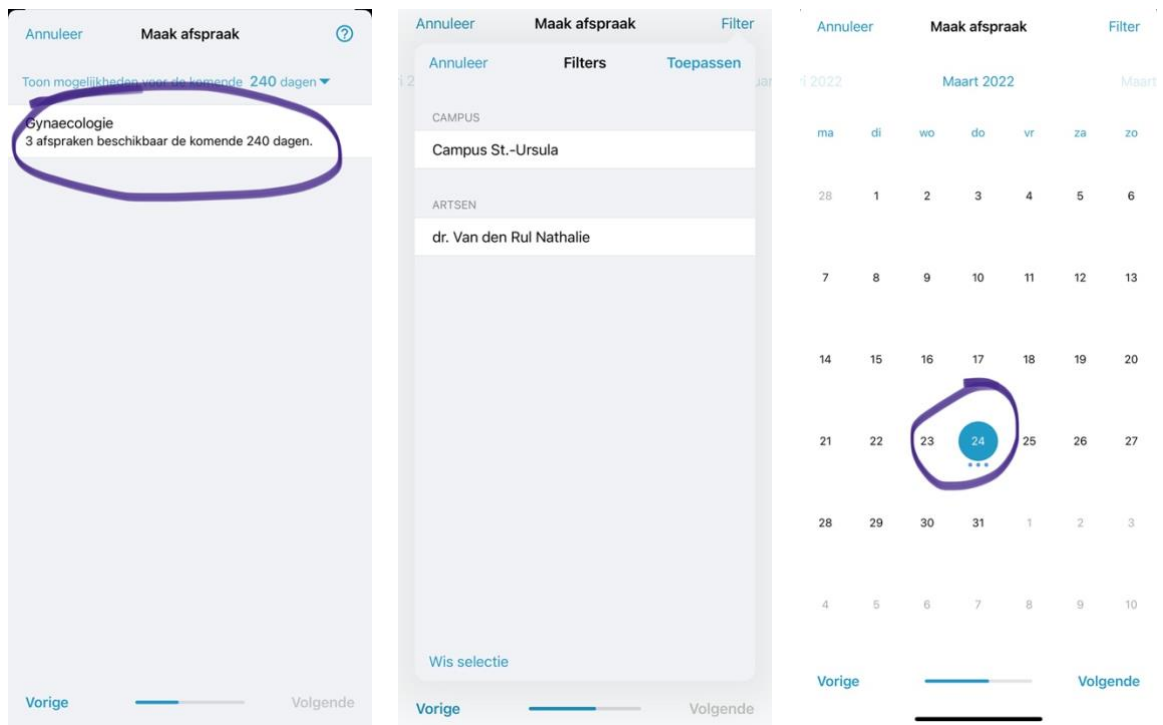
Annuleer Maak afspraak ?

Toon mogelijkheden voor de komende 240 dagen

Gynaecologie
3 afspraken beschikbaar de komende 240 dagen.

Vorige Volgende

Annuleer Maak afspraak Filter

Annuleer Filters Toepassen

CAMPUS
Campus St.-Ursula

ARTSEN
dr. Van den Rul Nathalie

Wis selectie

Vorige Volgende

Annuleer Maak afspraak Filter

i 2022 Maart 2022 Maart

| ma | di | wo | do | vr | za | zo |
|---|---|---|---|---|---|---|
| 28 | 1 | 2 | 3 | 4 | 5 | 6 |
| 7 | 8 | 9 | 10 | 11 | 12 | 13 |
| 14 | 15 | 16 | 17 | 18 | 19 | 20 |
| 21 | 22 | 23 | 24 | 25 | 26 | 27 |
| 28 | 29 | 30 | 31 | 1 | 2 | 3 |
| 4 | 5 | 6 | 7 | 8 | 9 | 10 |

Vorige Volgende